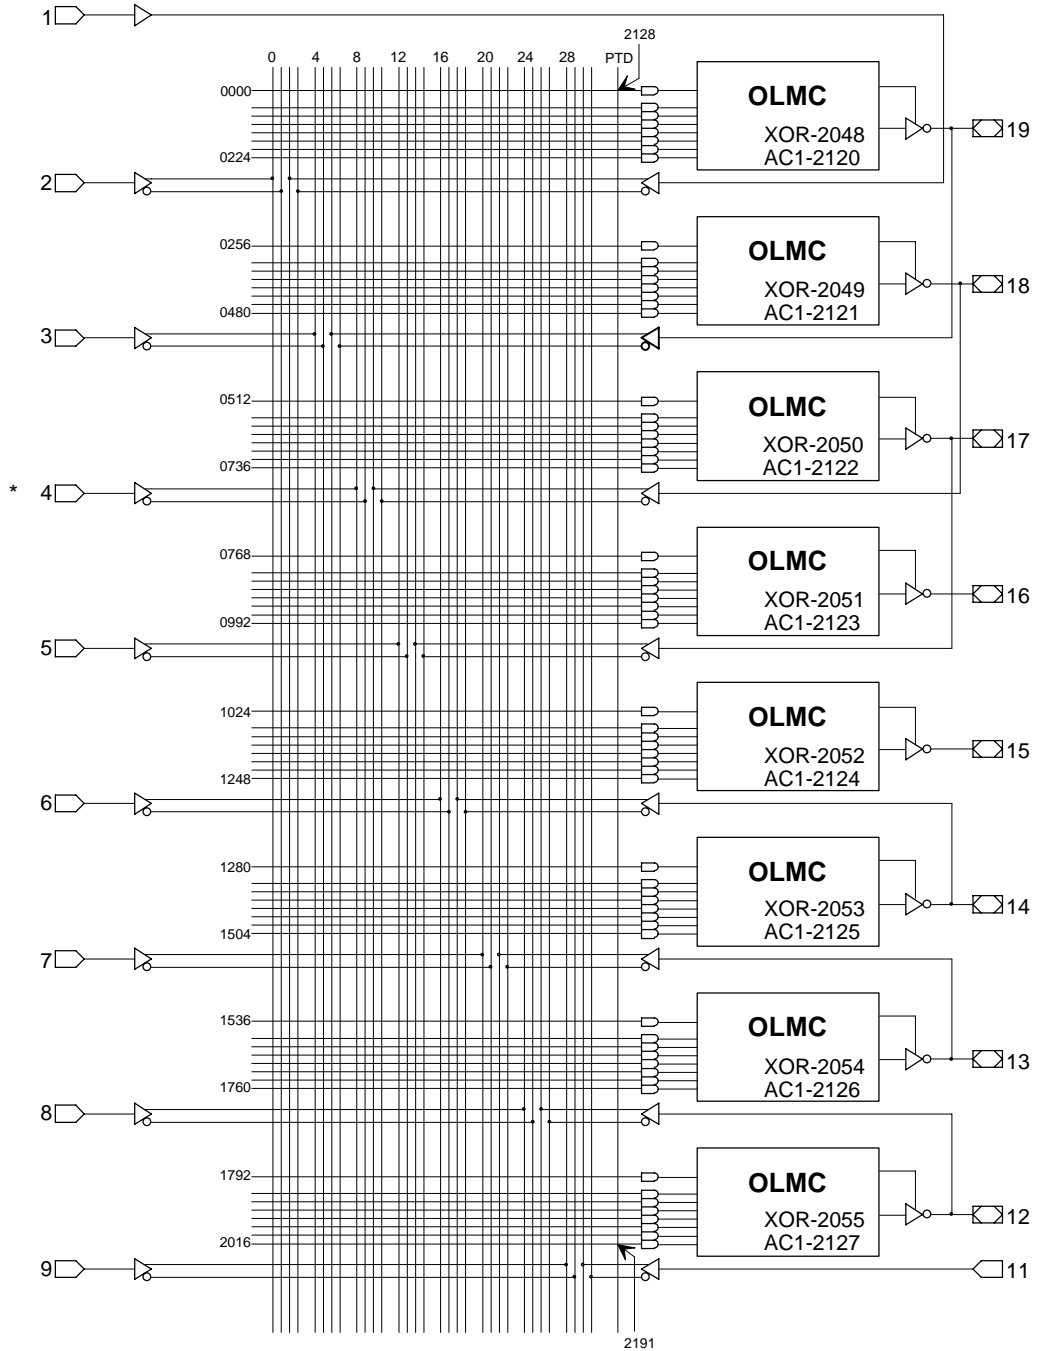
1

2128

0 4 8 12 16 20 24 28 PTD

0000

OLMC

XOR-2048
AC1-2120

19

0224

2

0256

OLMC

XOR-2049
AC1-2121

18

0480

3

0512

OLMC

XOR-2050
AC1-2122

17

0736

* 4

0768

OLMC

XOR-2051
AC1-2123

16

0992

5

1024

OLMC

XOR-2052
AC1-2124

15

1248

6

1280

OLMC

XOR-2053
AC1-2125

14

1504

7

1536

OLMC

XOR-2054
AC1-2126

13

1760

8

1792

OLMC

XOR-2055
AC1-2127

12

2016

9

11

2191